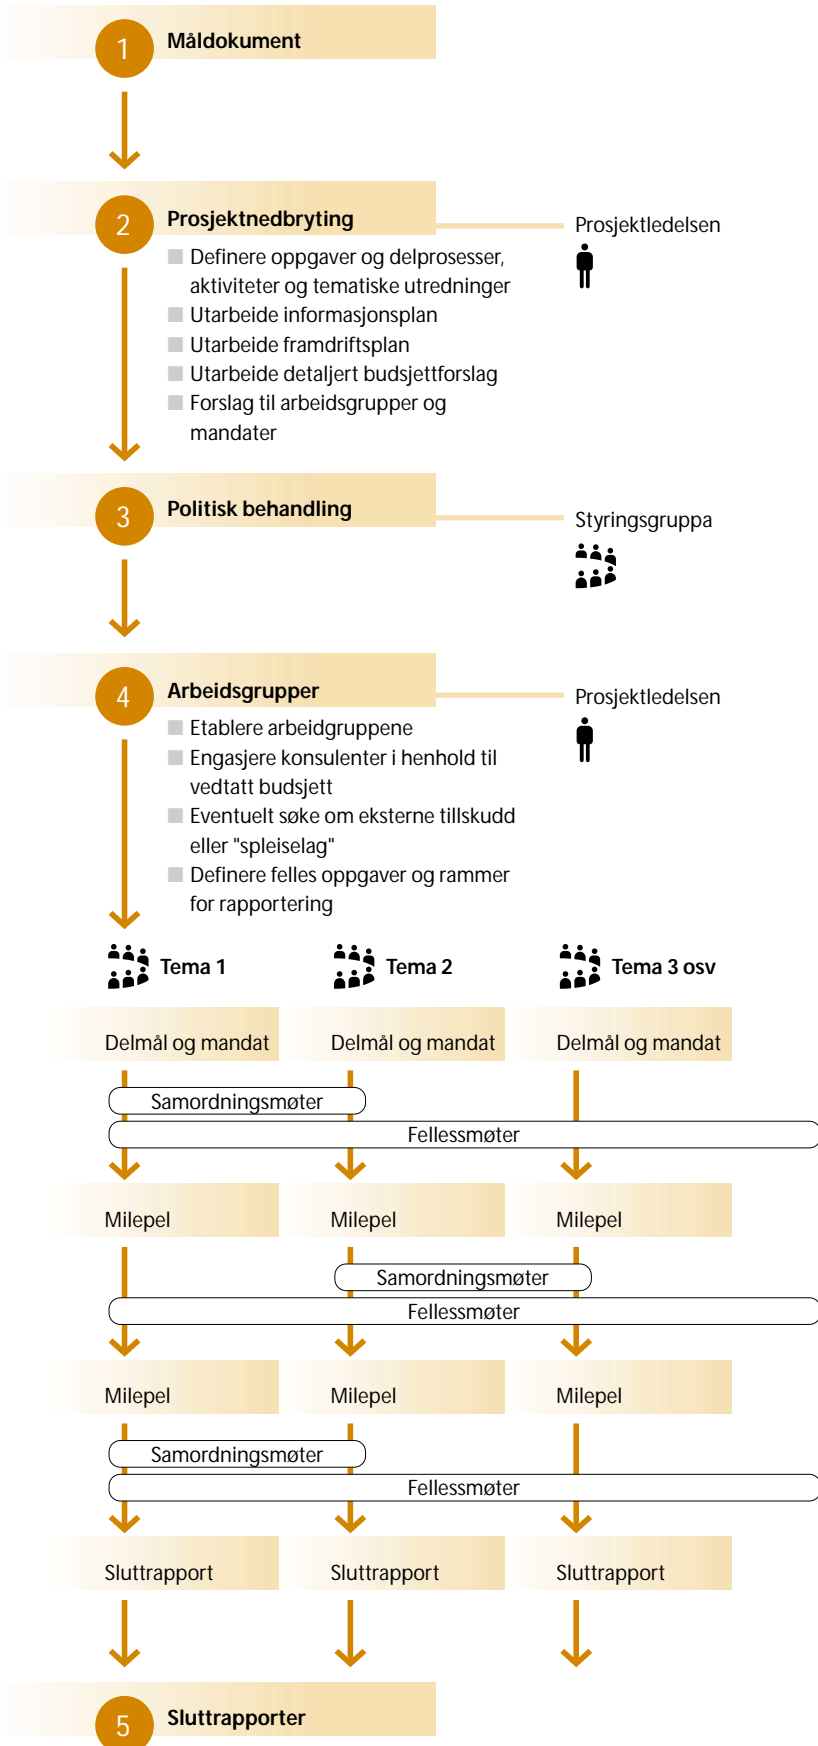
1 Måldokument

2 Prosjektnedbryting

Prosjektledelsen

Definere oppgaver og delprosesser, aktiviteter og tematiske utredninger
Utarbeide informasjonsplan
Utarbeide framdriftsplan
Utarbeide detaljert budsjettforslag
Forslag til arbeidsgrupper og mandater

3 Politisk behandling

Styringsgruppa

4 Arbeidsgrupper

Prosjektledelsen

Etablere arbeidgruppene
Engasjere konsulenter i henhold til vedtatt budsjett
Eventuelt søke om eksterne tillskudd eller "spleiselag"
Definere felles oppgaver og rammer for rapportering

Tema 1
Tema 2
Tema 3 osv

Delmål og mandat
Delmål og mandat
Delmål og mandat

Samordningsmøter
Fellessmøter

Milepel
Milepel
Milepel

Samordningsmøter
Fellessmøter

Milepel
Milepel
Milepel

Samordningsmøter
Fellessmøter

Sluttrapport
Sluttrapport
Sluttrapport

5 Sluttrapporter